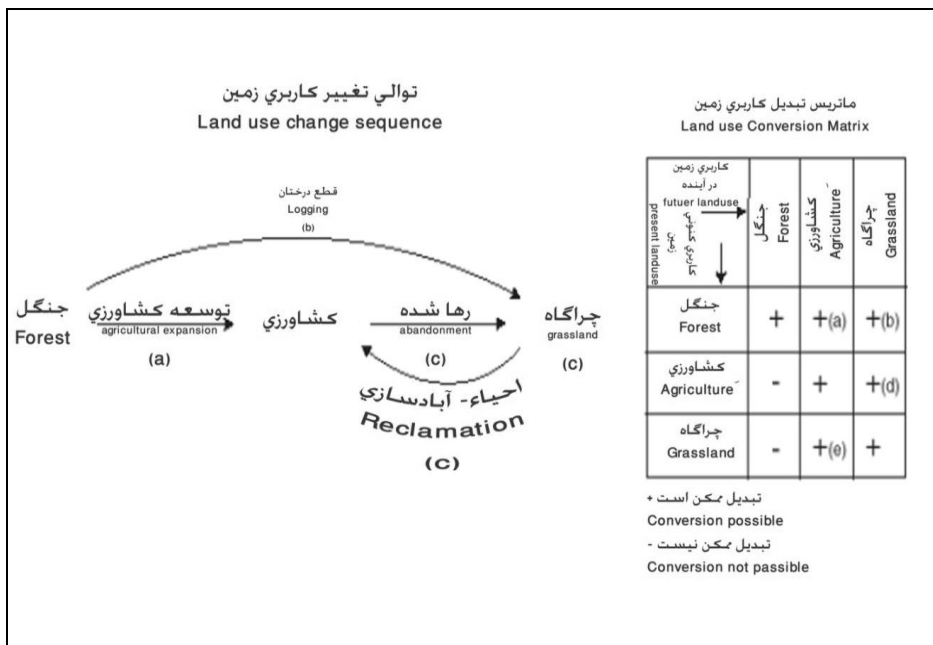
توالي تغيير كاربري زمين
Land use change sequence

قطع درختان
Logging
(b)

جنگل
Forest

توسعه كشاورزي
agricultural expansion
(a)

كشاورزي

رها شده
abandonment
(c)

چراگاه
grassland
(c)

احياء- آبادسازي
Reclamation
(c)

ماتريس تبديل كاربري زمين
Land use Conversion Matrix

| كاربري زمين در آينده futuer landuse / كاربري فعلي زمين present landuse | جنگل Forest | كشاورزي Agriculture | چراگاه Grassland |
|---|---|---|---|
| جنگل Forest | + | +(a) | +(b) |
| كشاورزي Agriculture | - | + | +(d) |
| چراگاه Grassland | - | +(e) | + |

تبديل ممكن است +
Conversion possible
تبديل ممكن نيست -
Conversion not passible